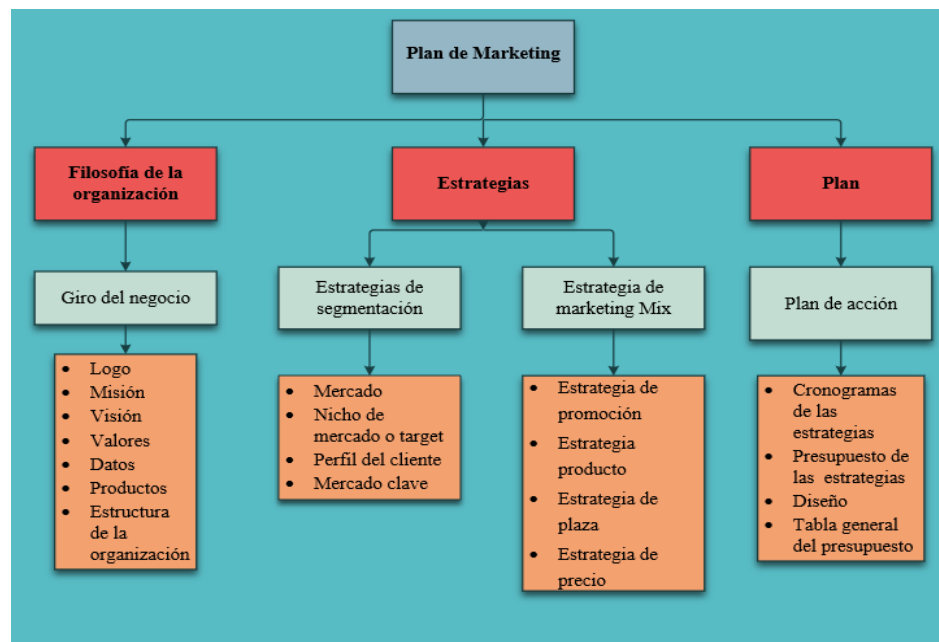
Plan de Marketing

Filosofía de la organización

Estrategias

Plan

Giro del negocio

- Logo
- Misión
- Visión
- Valores
- Datos
- Productos
- Estructura de la organización

Estrategias de segmentación

- Mercado
- Nicho de mercado o target
- Perfil del cliente
- Mercado clave

Estrategia de marketing Mix

- Estrategia de promoción
- Estrategia producto
- Estrategia de plaza
- Estrategia de precio

Plan de acción

- Cronogramas de las estrategias
- Presupuesto de las estrategias
- Diseño
- Tabla general del presupuesto